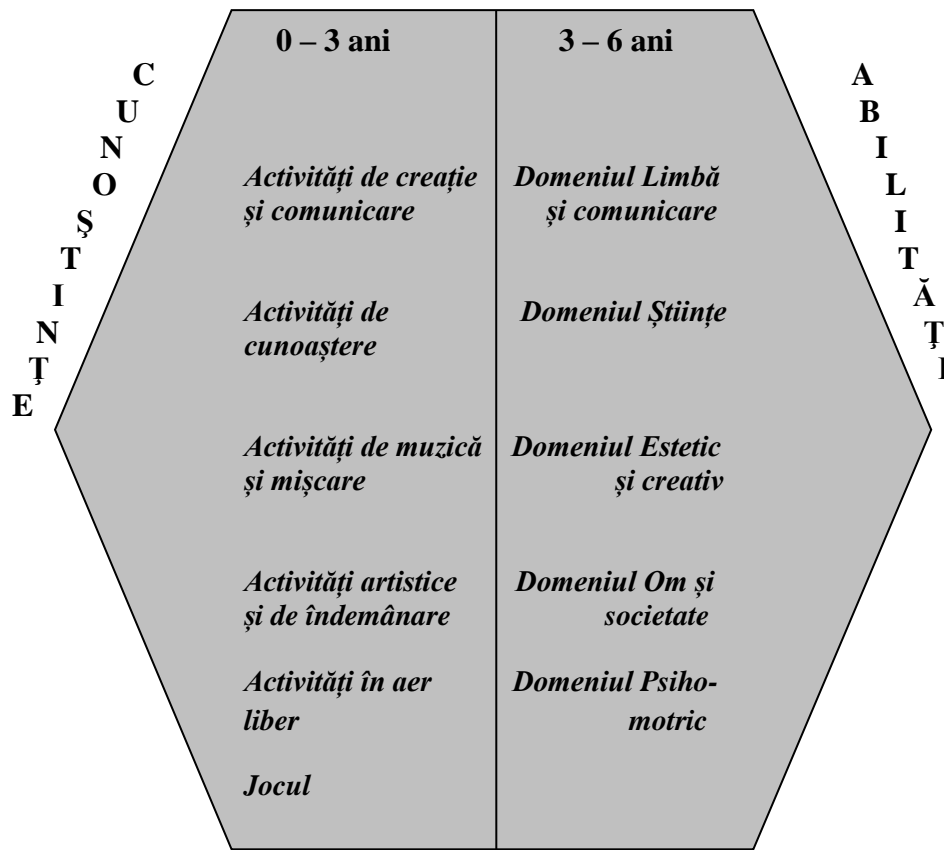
CUNOŞTINŢE

0 – 3 ani

Activităţi de creaţie şi comunicare

Activităţi de cunoaştere

Activităţi de muzică şi mişcare

Activităţi artistice şi de îndemânare

Activităţi în aer liber

Jocul

3 – 6 ani

Domeniul Limbă şi comunicare

Domeniul Ştiinţe

Domeniul Estetic şi creativ

Domeniul Om şi societate

Domeniul Psihomotric

ABILITĂŢ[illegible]